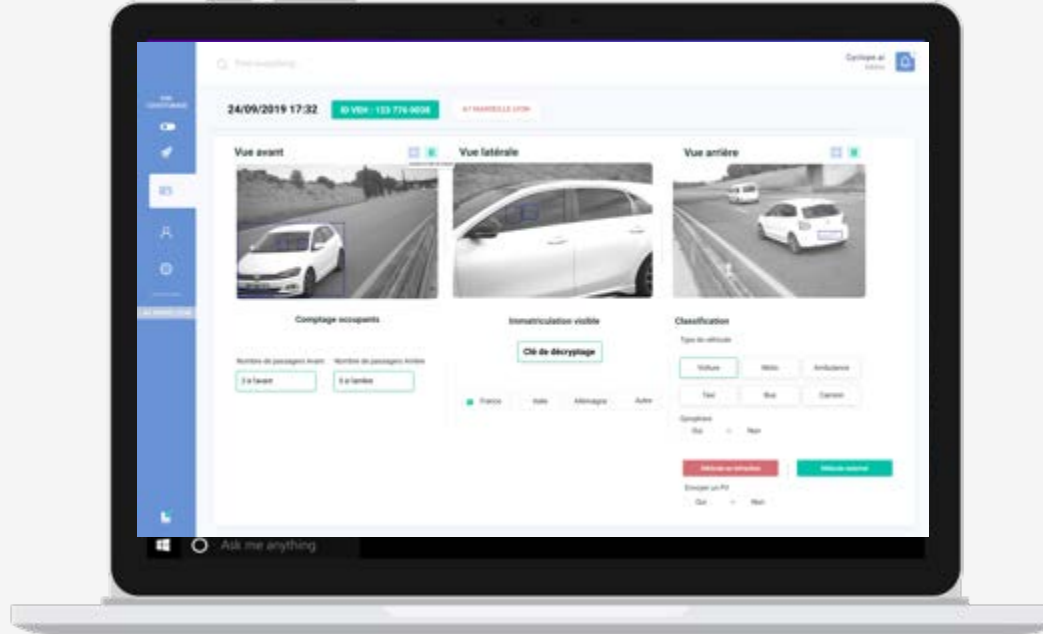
Find everything

Cyclope.ai

24/09/2019 17:32

ID VEH : 123 776 9038

A7 MARSEILLE LYON

Vue avant

Vue latérale

Vue arrière

Comptage occupants

Nombre de passagers Avant

Nombre de passagers Arrière

2 à l'avant

0 à l'arrière

Immatriculation visible

Clé de décryptage

France

Italie

Allemagne

Autre

Classification

Type de véhicule

Voiture

Moto

Ambulance

Taxi

Bus

Camion

Gyrophare

Oui

Non

Véhicule en infraction

Véhicule autorisé

Envoyer un PV

Oui

Non

Ask me anything